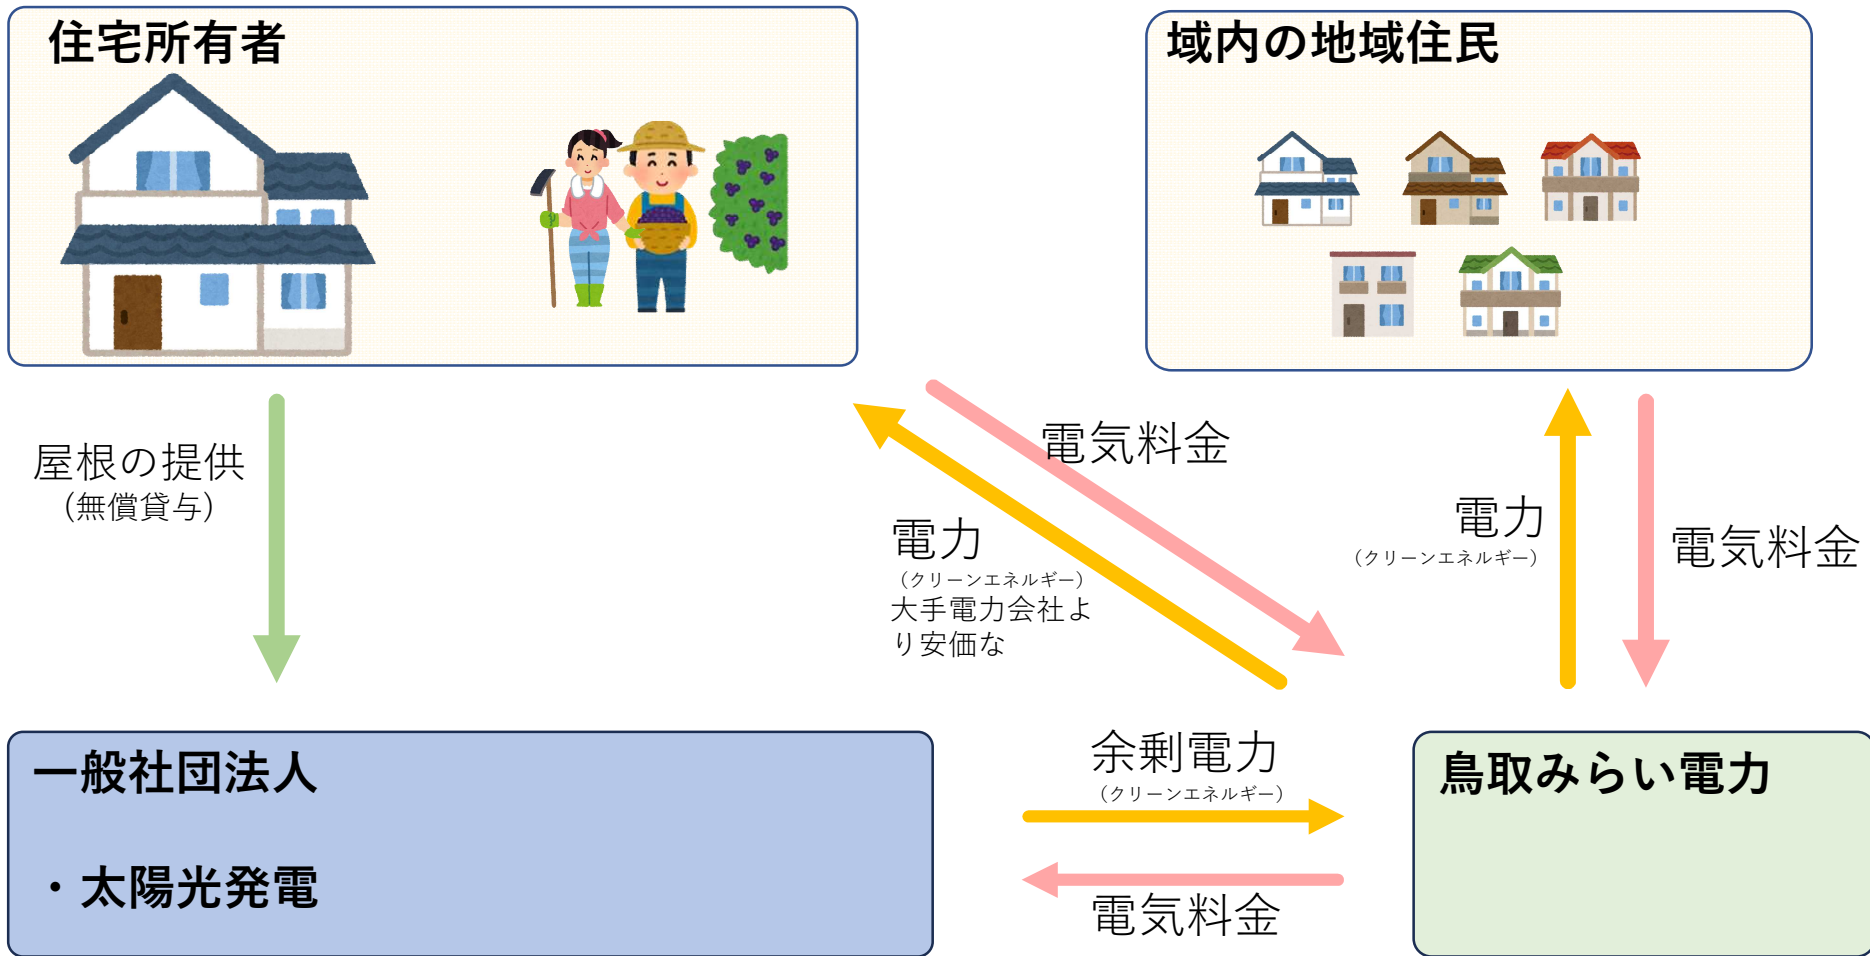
住宅所有者

域内の地域住民

屋根の提供
(無償貸与)

電気料金

電力
(クリーンエネルギー)
大手電力会社より安価な

電力
(クリーンエネルギー)

電気料金

一般社団法人

・太陽光発電

余剰電力
(クリーンエネルギー)

電気料金

鳥取みらい電力